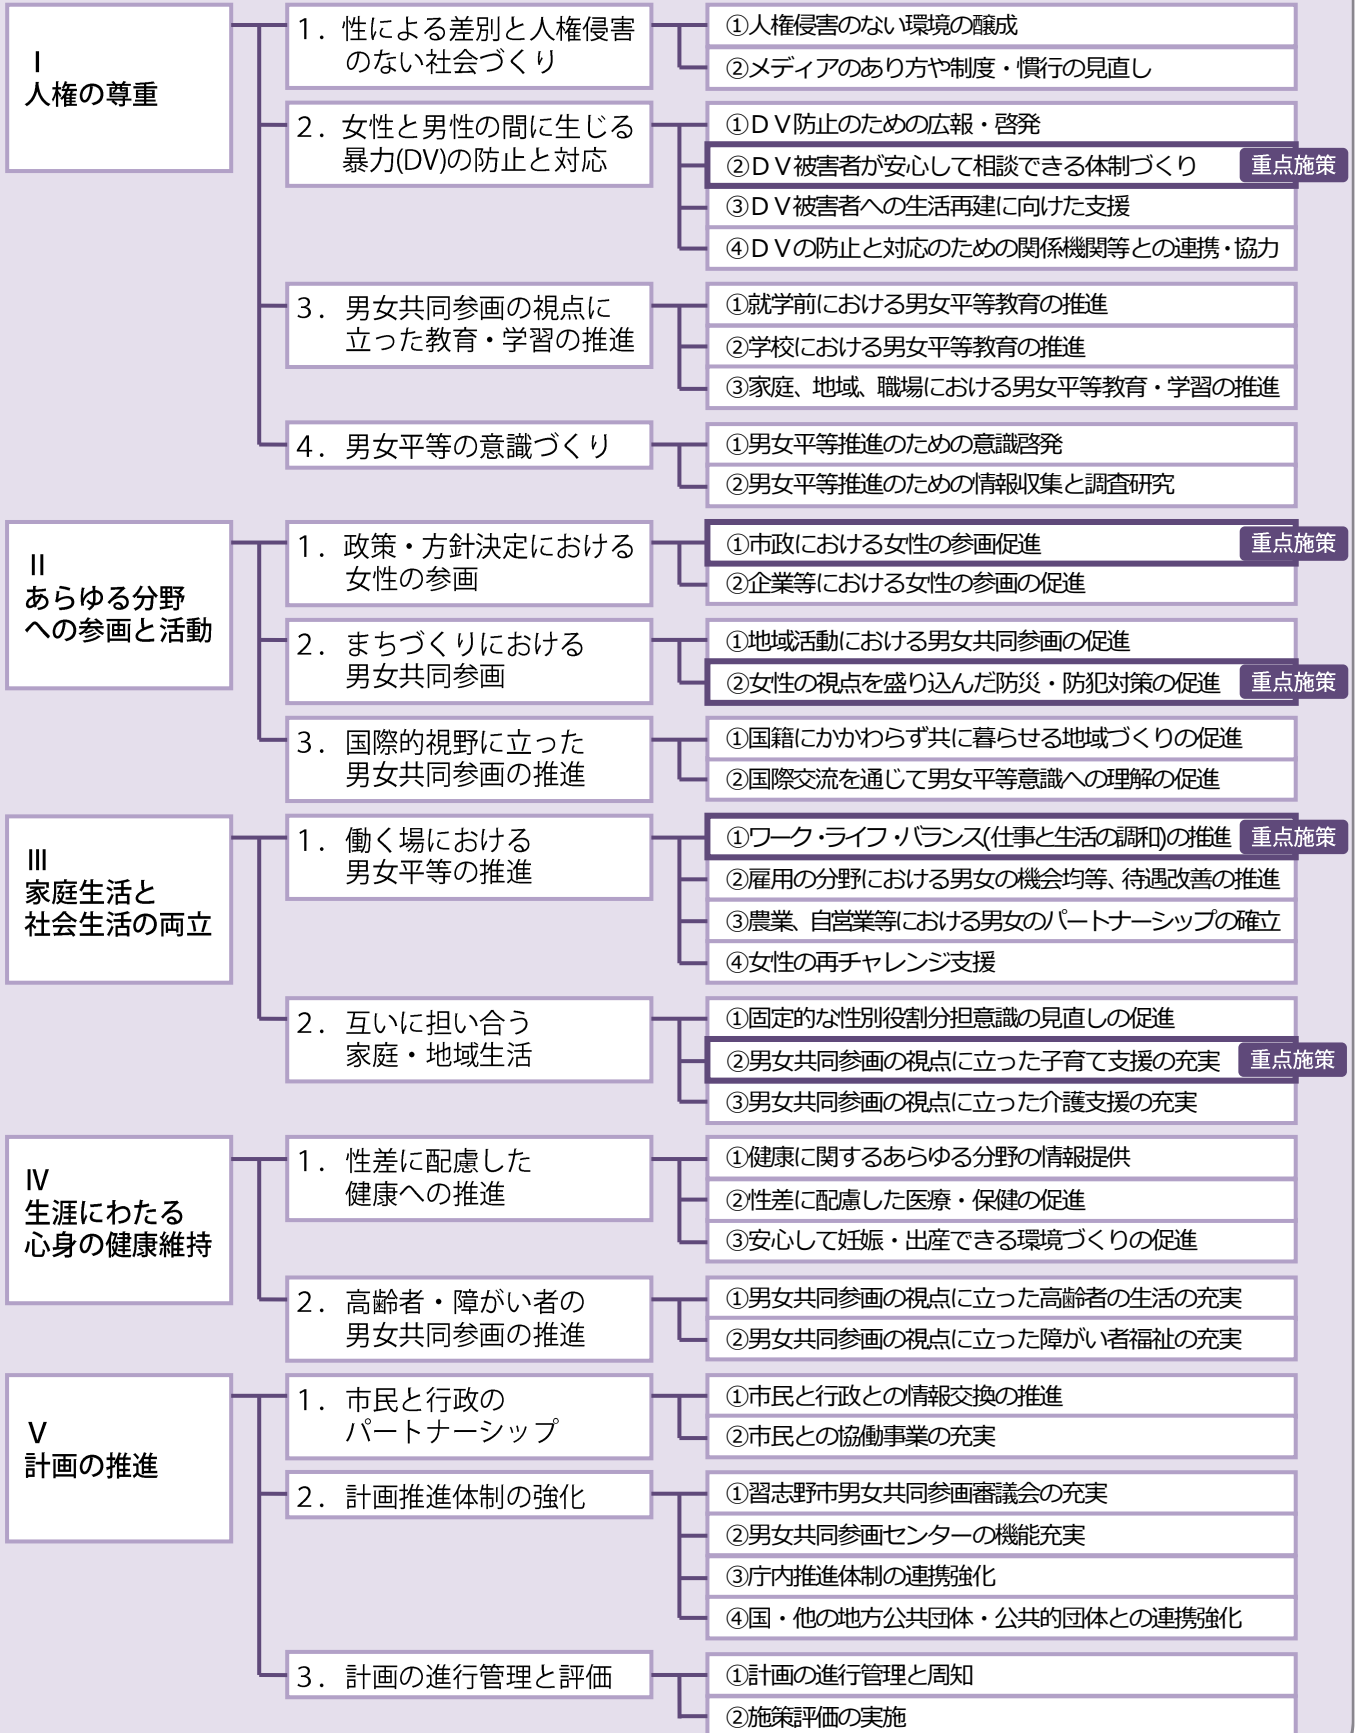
Ⅰ
人権の尊重

1．性による差別と人権侵害のない社会づくり
①人権侵害のない環境の醸成
②メディアのあり方や制度・慣行の見直し

2．女性と男性の間に生じる暴力(DV)の防止と対応
①ＤＶ防止のための広報・啓発
②ＤＶ被害者が安心して相談できる体制づくり 重点施策
③ＤＶ被害者への生活再建に向けた支援
④ＤＶの防止と対応のための関係機関等との連携・協力

3．男女共同参画の視点に立った教育・学習の推進
①就学前における男女平等教育の推進
②学校における男女平等教育の推進
③家庭、地域、職場における男女平等教育・学習の推進

4．男女平等の意識づくり
①男女平等推進のための意識啓発
②男女平等推進のための情報収集と調査研究

Ⅱ
あらゆる分野への参画と活動

1．政策・方針決定における女性の参画
①市政における女性の参画促進 重点施策
②企業等における女性の参画の促進

2．まちづくりにおける男女共同参画
①地域活動における男女共同参画の促進
②女性の視点を盛り込んだ防災・防犯対策の促進 重点施策

3．国際的視野に立った男女共同参画の推進
①国籍にかかわらず共に暮らせる地域づくりの促進
②国際交流を通じて男女平等意識への理解の促進

Ⅲ
家庭生活と社会生活の両立

1．働く場における男女平等の推進
①ワーク・ライフ・バランス(仕事と生活の調和)の推進 重点施策
②雇用の分野における男女の機会均等、待遇改善の推進
③農業、自営業等における男女のパートナーシップの確立
④女性の再チャレンジ支援

2．互いに担い合う家庭・地域生活
①固定的な性別役割分担意識の見直しの促進
②男女共同参画の視点に立った子育て支援の充実 重点施策
③男女共同参画の視点に立った介護支援の充実

Ⅳ
生涯にわたる心身の健康維持

1．性差に配慮した健康への推進
①健康に関するあらゆる分野の情報提供
②性差に配慮した医療・保健の促進
③安心して妊娠・出産できる環境づくりの促進

2．高齢者・障がい者の男女共同参画の推進
①男女共同参画の視点に立った高齢者の生活の充実
②男女共同参画の視点に立った障がい者福祉の充実

Ⅴ
計画の推進

1．市民と行政のパートナーシップ
①市民と行政との情報交換の推進
②市民との協働事業の充実

2．計画推進体制の強化
①習志野市男女共同参画審議会の充実
②男女共同参画センターの機能充実
③庁内推進体制の連携強化
④国・他の地方公共団体・公共的団体との連携強化

3．計画の進行管理と評価
①計画の進行管理と周知
②施策評価の実施